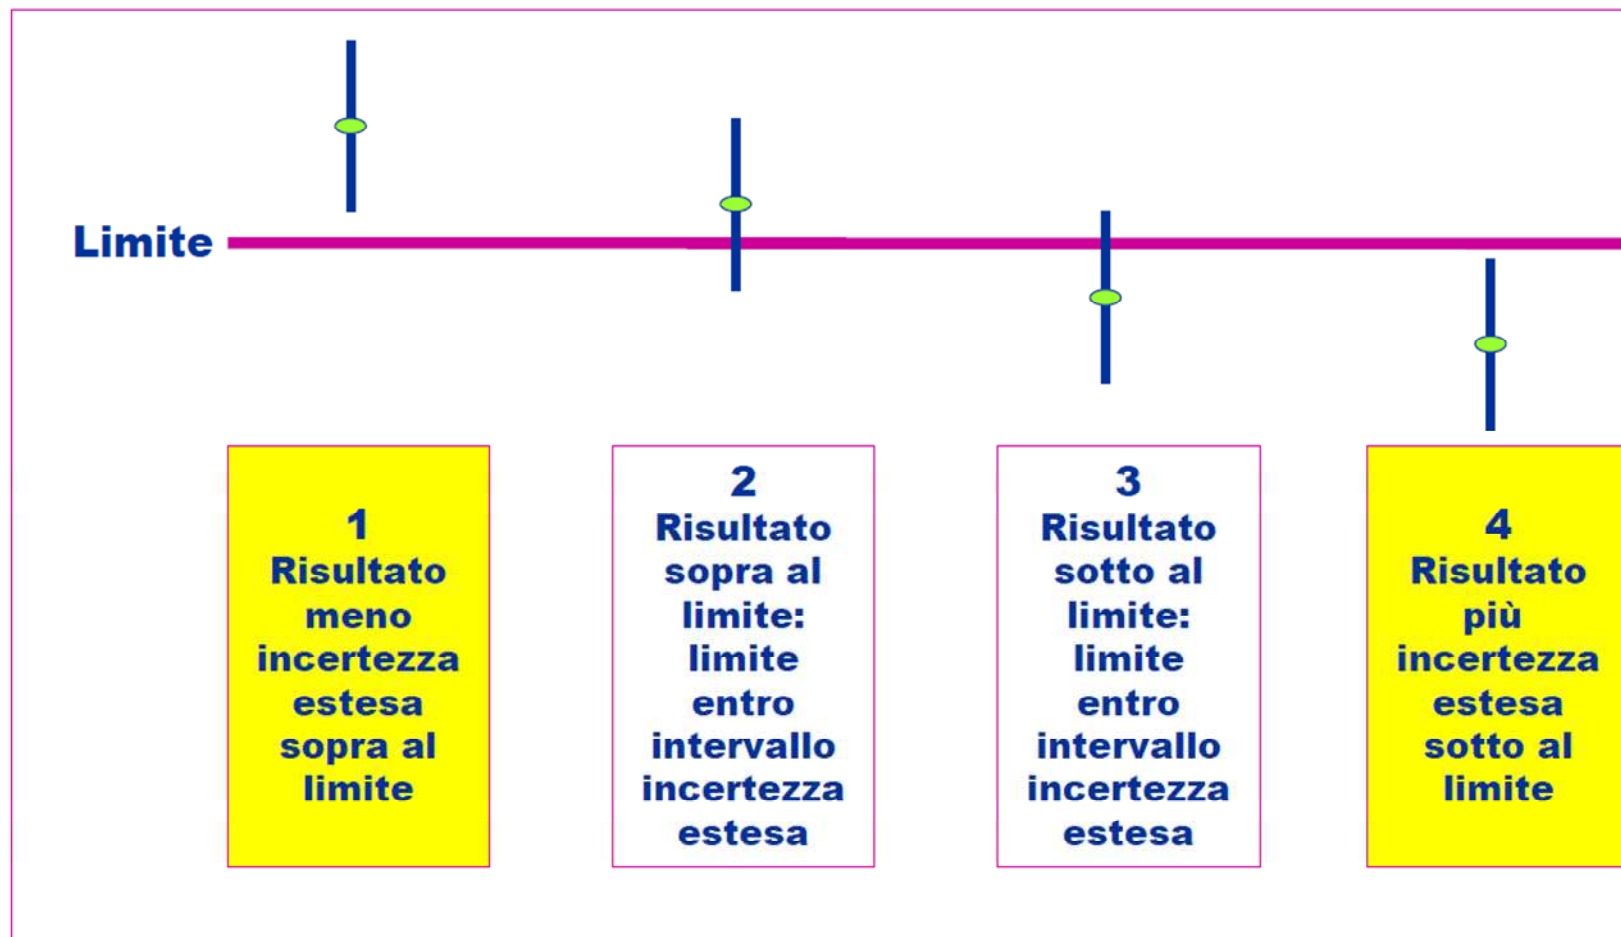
Limite

1
Risultato meno incertezza estesa sopra al limite

2
Risultato sopra al limite: limite entro intervallo incertezza estesa

3
Risultato sotto al limite: limite entro intervallo incertezza estesa

4
Risultato più incertezza estesa sotto al limite